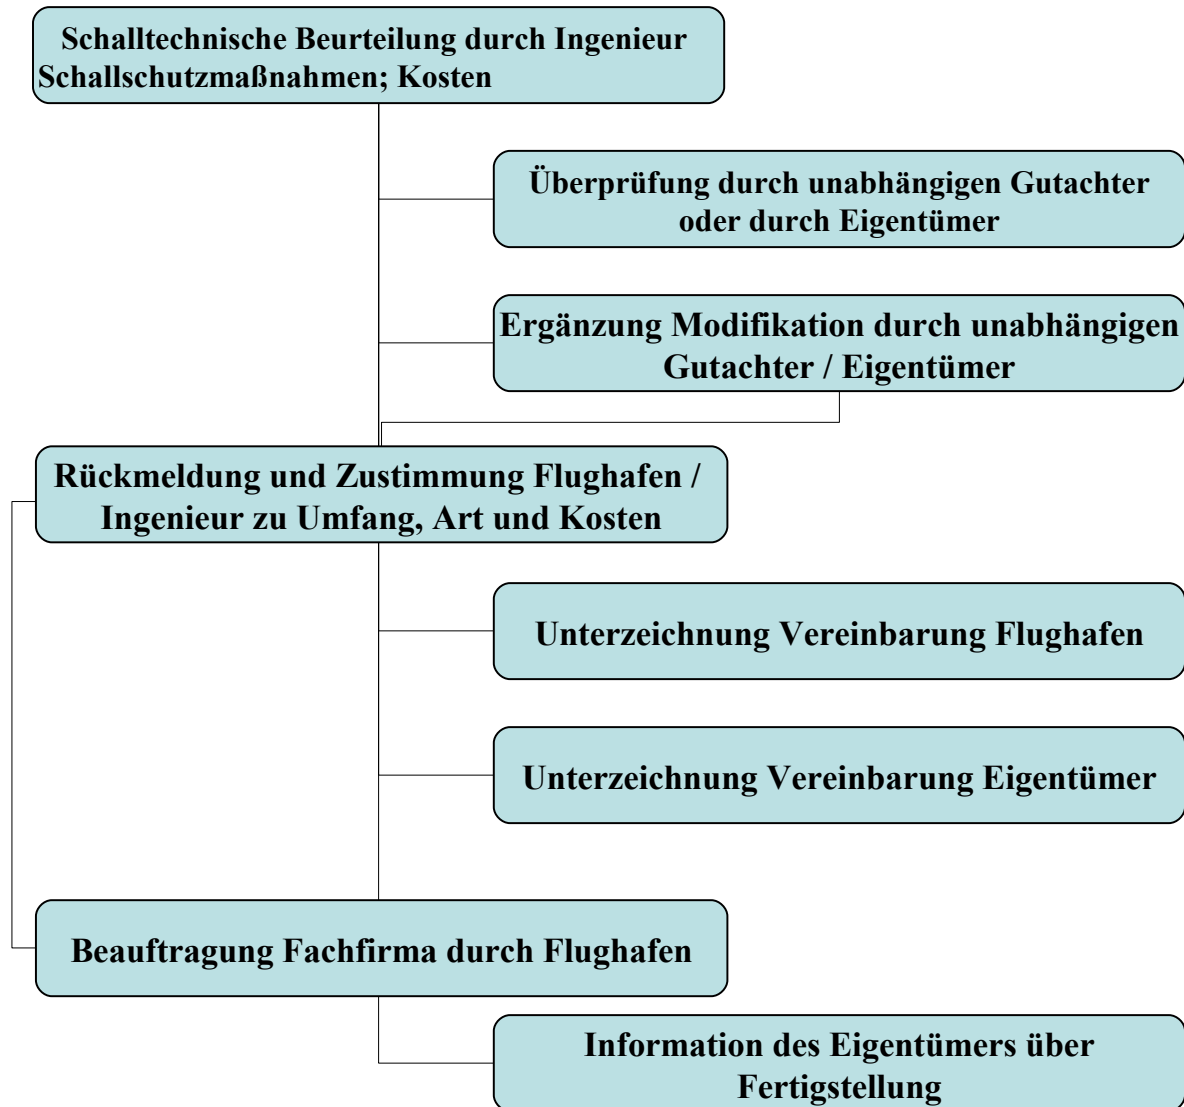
Schalltechnische Beurteilung durch Ingenieur Schallschutzmaßnahmen; Kosten

Überprüfung durch unabhängigen Gutachter oder durch Eigentümer

Ergänzung Modifikation durch unabhängigen Gutachter / Eigentümer

Rückmeldung und Zustimmung Flughafen / Ingenieur zu Umfang, Art und Kosten

Unterzeichnung Vereinbarung Flughafen

Unterzeichnung Vereinbarung Eigentümer

Beauftragung Fachfirma durch Flughafen

Information des Eigentümers über Fertigstellung